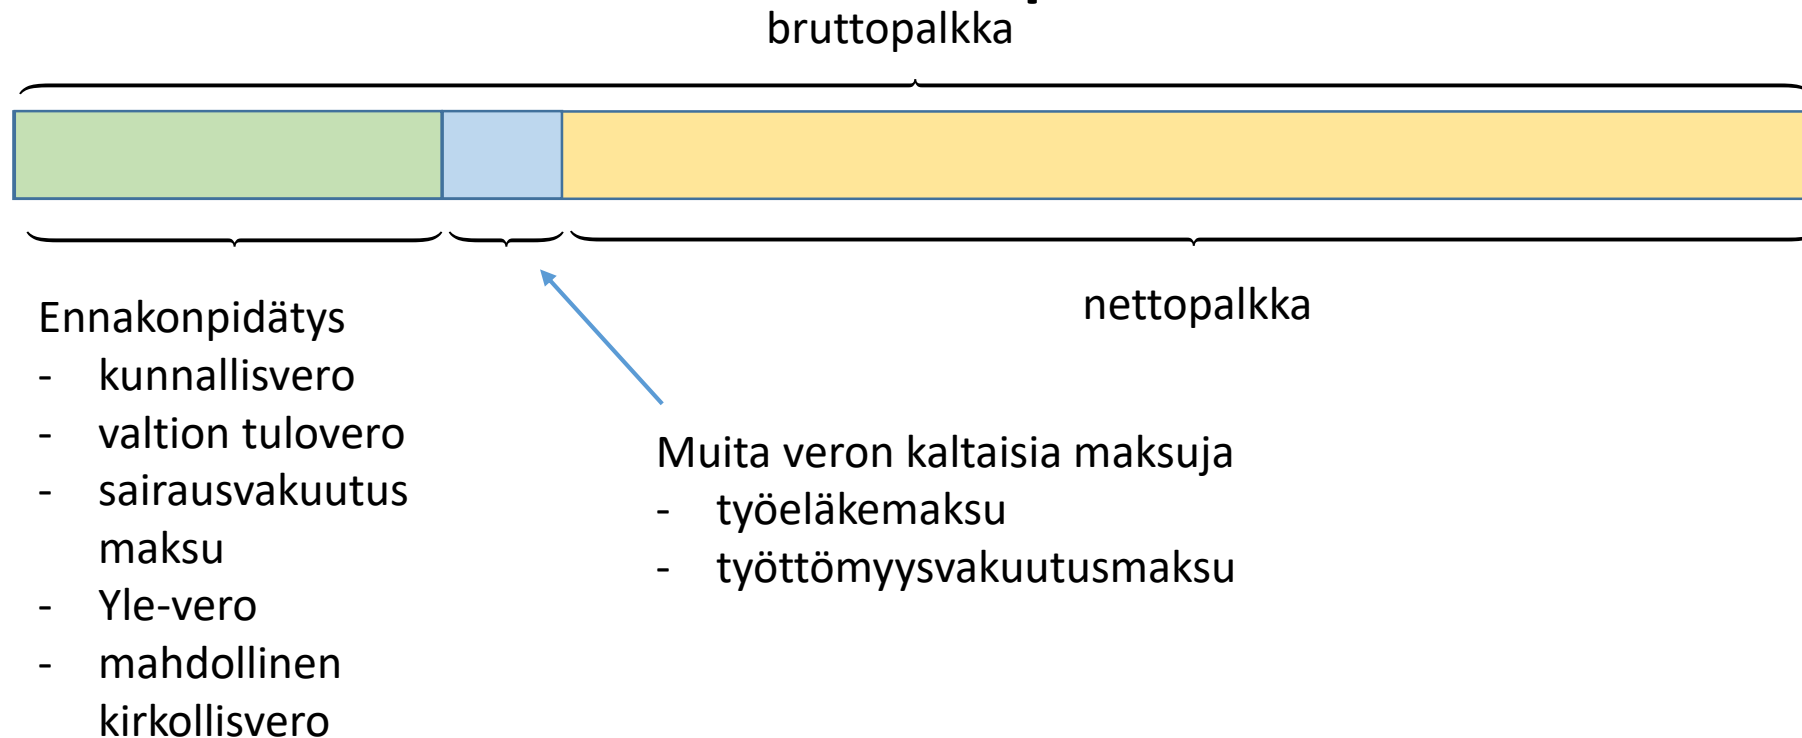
bruttopalkka

Ennakonpidätys
- kunnallisvero
- valtion tulovero
- sairausvakuutus maksu
- Yle-vero
- mahdollinen kirkollisvero

nettopalkka

Muita veron kaltaisia maksuja
- työeläkemaksu
- työttömyysvakuutusmaksu